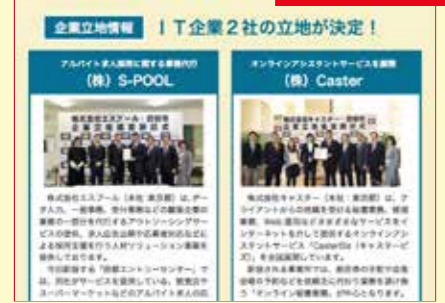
企業立地情報　ＩＴ企業２社の立地が決定！

アルバイト求人採用に関する業務代行
（株）S-POOL

株式会社エスプール（本社：東京都）は、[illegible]

今回設置する「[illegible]エントリーセンター」では、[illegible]スーパーマーケットなどのアルバイト求人の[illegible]

オンラインアシスタントサービスを展開
（株）Caster

株式会社キャスター（本社：東京都）は、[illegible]「CasterBiz（キャスタービズ）」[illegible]

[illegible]「オンライン秘書事業」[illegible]